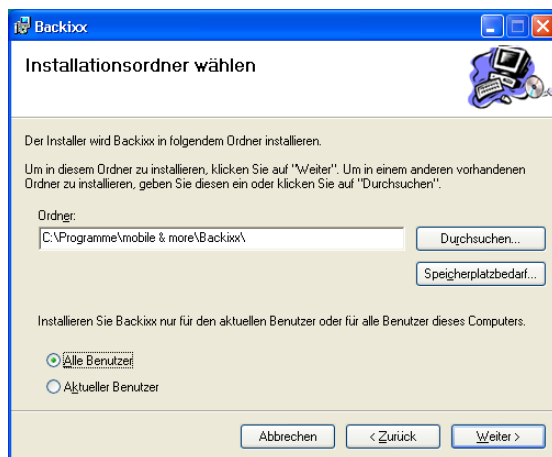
Backixx

Installationsordner wählen

Der Installer wird Backixx in folgendem Ordner installieren.

Um in diesem Ordner zu installieren, klicken Sie auf "Weiter". Um in einem anderen vorhandenen Ordner zu installieren, geben Sie diesen ein oder klicken Sie auf "Durchsuchen".

Ordner:

C:\Programme\mobile & more\Backixx\

Durchsuchen...

Speicherplatzbedarf...

Installieren Sie Backixx nur für den aktuellen Benutzer oder für alle Benutzer dieses Computers.

Alle Benutzer

Aktueller Benutzer

Abbrechen

< Zurück

Weiter >